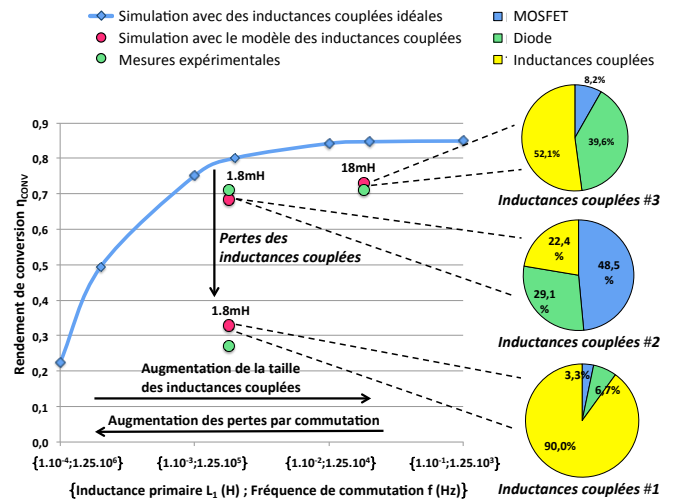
Simulation avec des inductances couplées idéales
Simulation avec le modèle des inductances couplées
Mesures expérimentales

MOSFET
Diode
Inductances couplées

Rendement de conversion $\eta_{CONV}$

0,9
0,8
0,7
0,6
0,5
0,4
0,3
0,2
0,1
0,0

18mH
1.8mH
Pertes des inductances couplées
1.8mH

Augmentation de la taille des inductances couplées
Augmentation des pertes par commutation

{1.10-4;1.25.106}
{1.10-3;1.25.105}
{1.10-2;1.25.104}
{1.10-1;1.25.103}

{Inductance primaire $L_1$ (H) ; Fréquence de commutation f (Hz)}

8,2%
39,6%
52,1%
Inductances couplées #3

22,4 %
48,5 %
29,1 %
Inductances couplées #2

3,3%
6,7%
90,0%
Inductances couplées #1